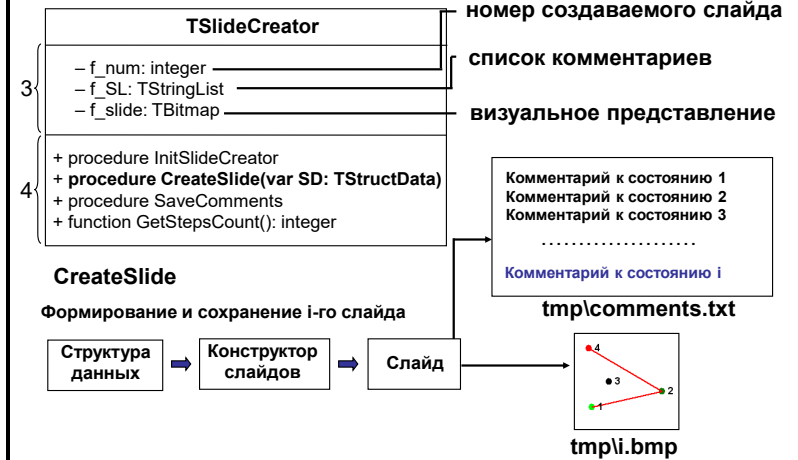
TSlideCreator

номер создаваемого слайда

– f_num: integer
– f_SL: TStringList
– f_slide: TBitmap

список комментариев

визуальное представление

3

+ procedure InitSlideCreator
**+ procedure CreateSlide(var SD: TStructData)**
+ procedure SaveComments
+ function GetStepsCount(): integer

4

Комментарий к состоянию 1
Комментарий к состоянию 2
Комментарий к состоянию 3
…………………
Комментарий к состоянию i

tmp\comments.txt

CreateSlide

Формирование и сохранение i-го слайда

Структура данных

Конструктор слайдов

Слайд

4
3
2
1

tmp\i.bmp